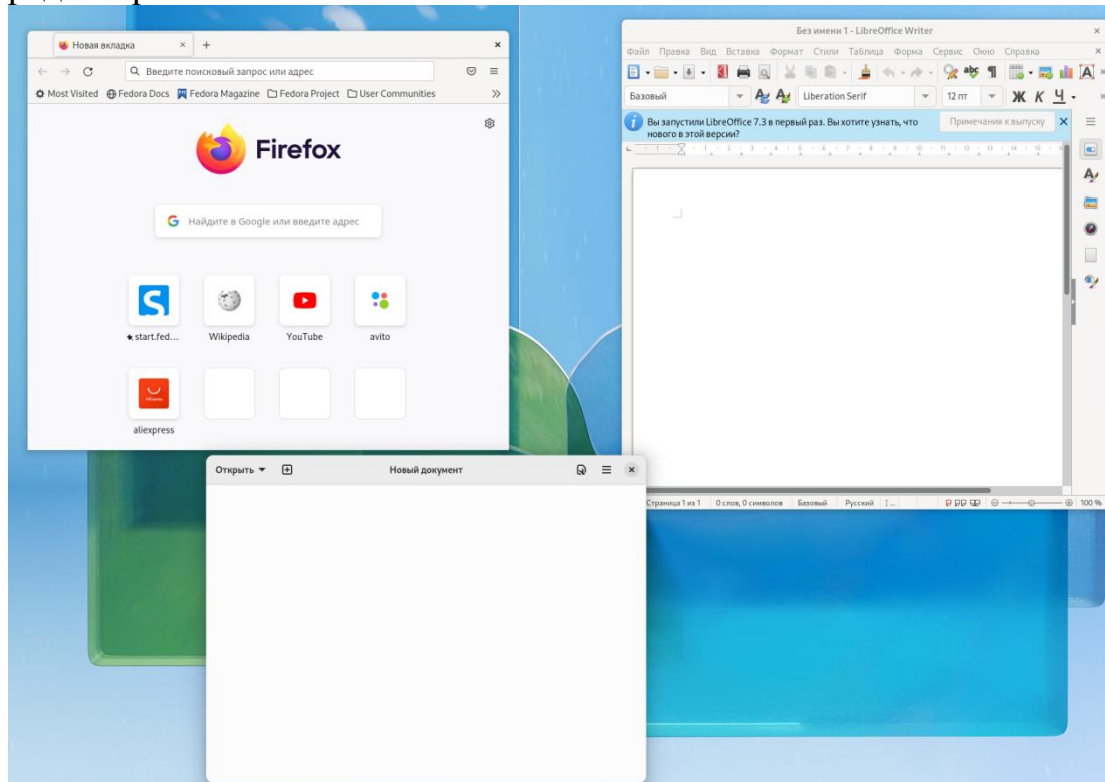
Новая вкладка
Введите поисковый запрос или адрес
Most Visited Fedora Docs Fedora Magazine Fedora Project User Communities
Firefox
Найдите в Google или введите адрес
start.fed... Wikipedia YouTube avito
aliexpress

Без имени 1 - LibreOffice Writer
Файл Правка Вид Вставка Формат Стили Таблица Форма Сервис Окно Справка
Базовый Liberation Serif 12 пт Ж К Ч
Вы запустили LibreOffice 7.3 в первый раз. Вы хотите узнать, что нового в этой версии?
Примечания к выпуску
Страница 1 из 1 0 слов, 0 символов Базовый Русский 100 %

Открыть Новый документ